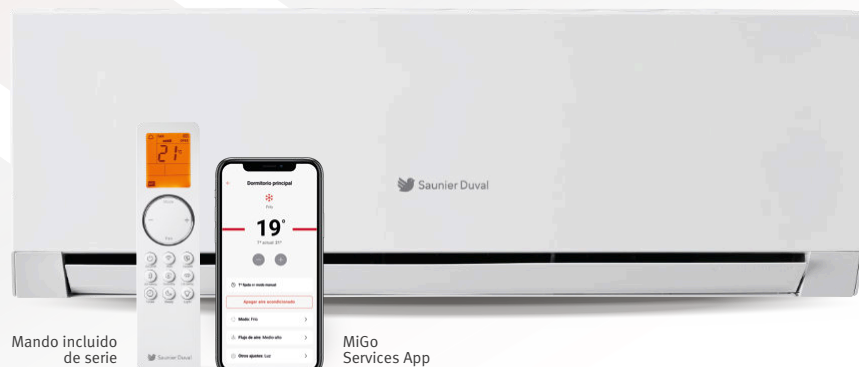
Saunier Duval

21

Saunier Duval

Dormitorio principal

Frío

19°

T° actual: 31°

T° fijada en modo manual

Apagar aire acondicionado

Modo: Frío

Flujo de aire: Medio alto

Otros ajustes: Luz

Mando incluido de serie

MiGo Services App